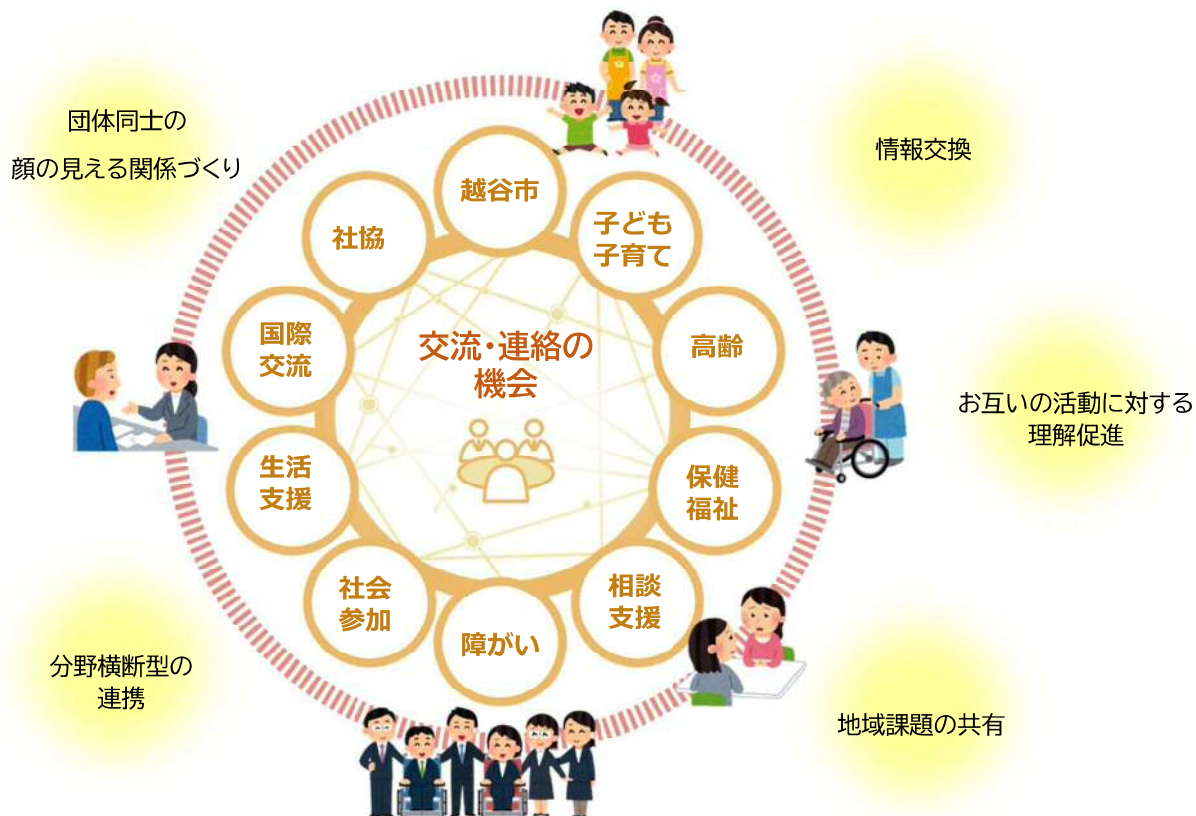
団体同士の
顔の見える関係づくり

情報交換

お互いの活動に対する
理解促進

分野横断型の
連携

地域課題の共有

越谷市

子ども
子育て

高齢

保健
福祉

相談
支援

障がい

社会
参加

生活
支援

国際
交流

社協

交流・連絡の
機会